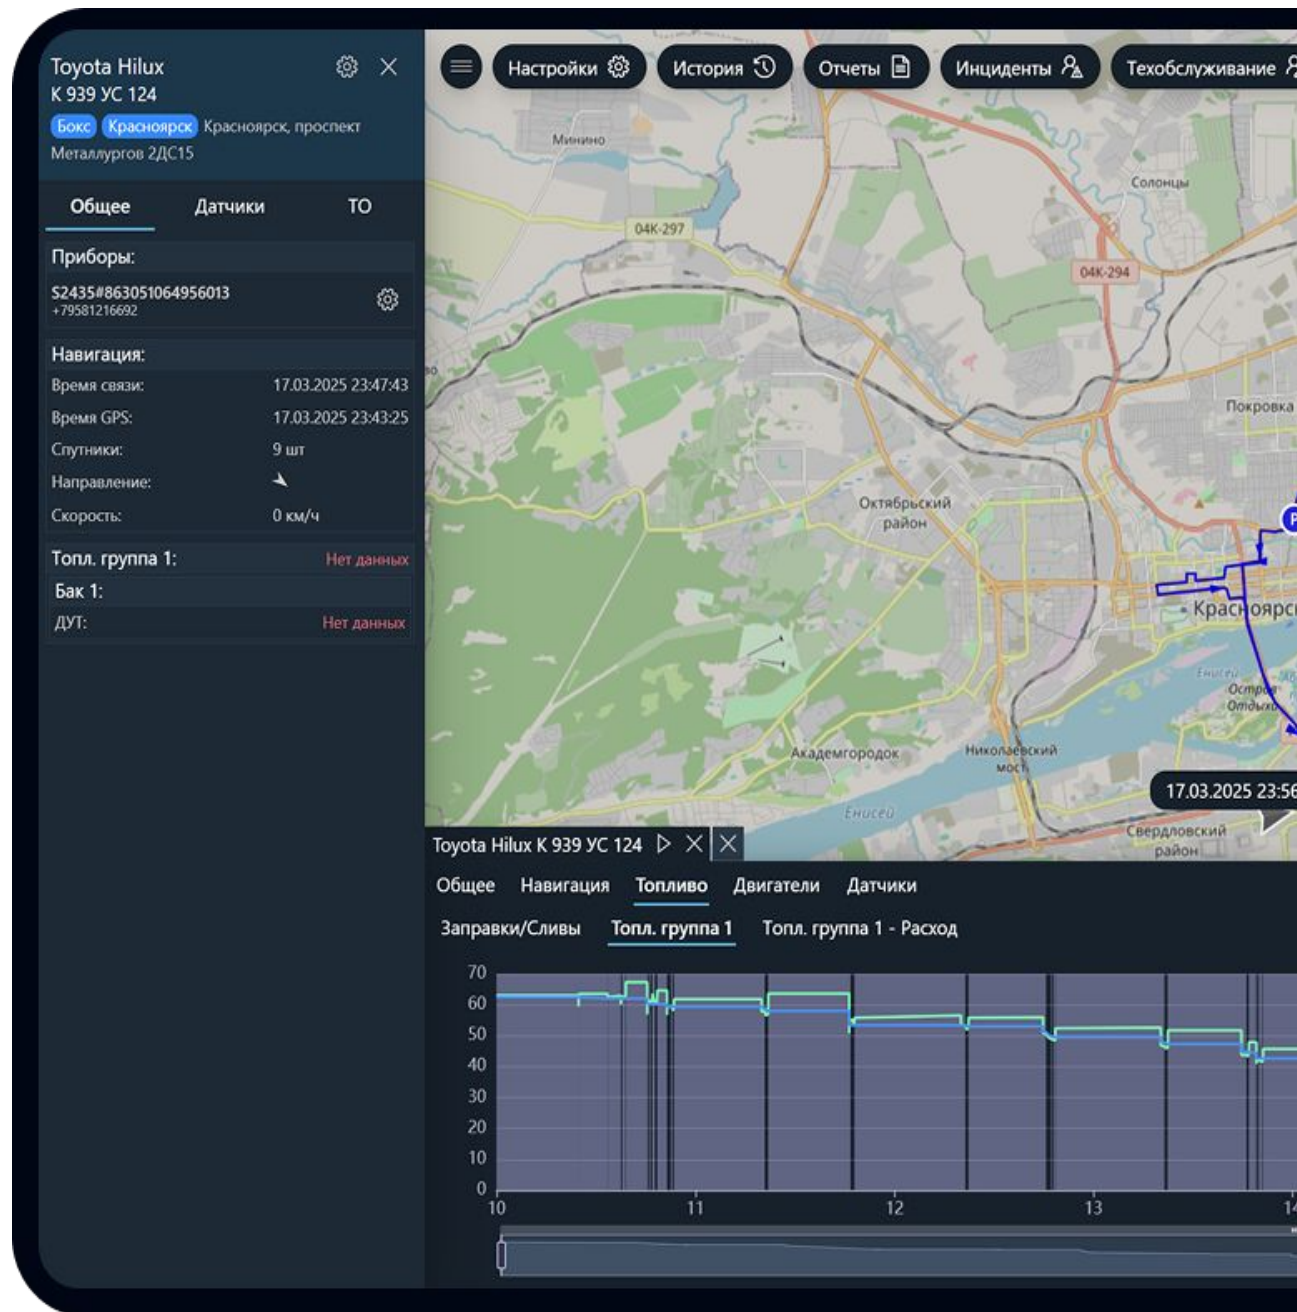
Toyota Hilux
К 939 УС 124
Бокс Красноярск Красноярск, проспект Металлургов 2ДС15

Общее Датчики ТО

Приборы:
S2435#863051064956013
+79581216692

Навигация:

| Время связи: | 17.03.2025 23:47:43 |
|---|---|
| Время GPS: | 17.03.2025 23:43:25 |
| Спутники: | 9 шт |
| Направление: | |
| Скорость: | 0 км/ч |

Топл. группа 1: Нет данных
Бак 1:
ДУТ: Нет данных

Настройки История Отчеты Инциденты Техобслуживание

Минино
Солонцы
04К-297
04К-294
Покровка
Октябрьский район
Красноярс
Енисей
Остров Отдыха
Академгородок
Николаевский мост
Енисей
Свердловский район
17.03.2025 23:56

Toyota Hilux К 939 УС 124

Общее Навигация Топливо Двигатели Датчики
Заправки/Сливы Топл. группа 1 Топл. группа 1 - Расход

70
60
50
40
30
20
10
0
10 11 12 13 14